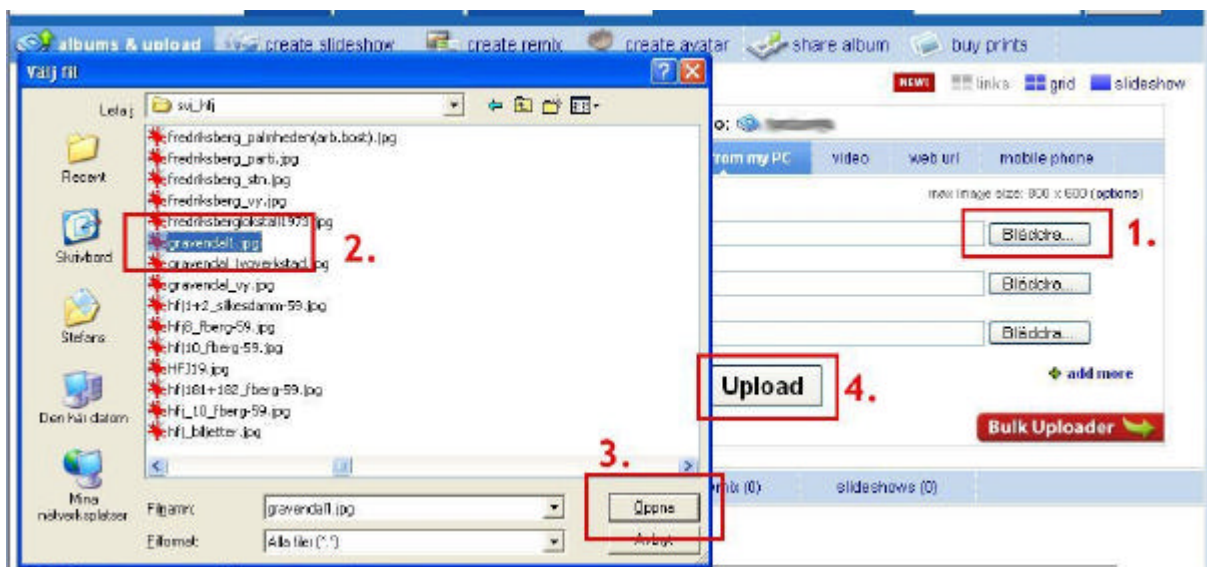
albums & upload   create slideshow   create remix   create avatar   share album   buy prints

Välj fil

NEW   links   grid   slideshow

Leta i: svi_hfj

fredriksberg_palinheden(arb.bost).jpg
Fredriksberg_parti.jpg
Fredriksberg_stn.jpg
Fredriksberg_vy.jpg
fredriksberglokstall1973.jpg
gravendal1.jpg
gravendal_lvoverkstad.jpg
gravendal_vy.jpg
hfj1+2_silkesdamm-59.jpg
hfj8_fberg-59.jpg
hfj10_fberg-59.jpg
HFJ19.jpg
hfj181+182_fberg-59.jpg
hfj_10_fberg-59.jpg
hfj_biljetter.jpg

Recent
Skrivbord
Stefans
Den här datorn
Mina nätverksplatser

2.

from my PC   video   web url   mobile phone

max image size: 800 x 600 (options)

Bläddra...   1.
Bläddra...
Bläddra...

Upload   4.

add more

Bulk Uploader

3.

Filnamn: gravendal1.jpg
Filformat: Alla filer (*.*)

Öppna
Avbryt

remix (0)   slideshows (0)